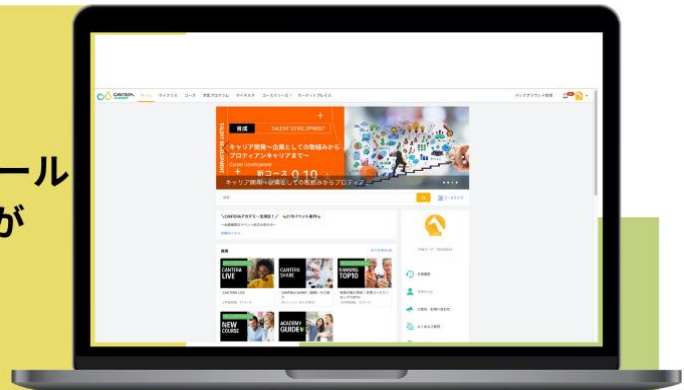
ール
が

CANTERA

育成
TALENT DEVELOPMENT
TALENT DEVELOPMENT
キャリア開発～企業としての取組みから
プロティアンキャリアまで～
Career Development
新コース 0.10
キャリア開発～企業としての取組みからプロティア

CANTERA LIVE
CANTERA SHARE
RANKING TOP10
NEW COURSE
ACADEMY GUIDE